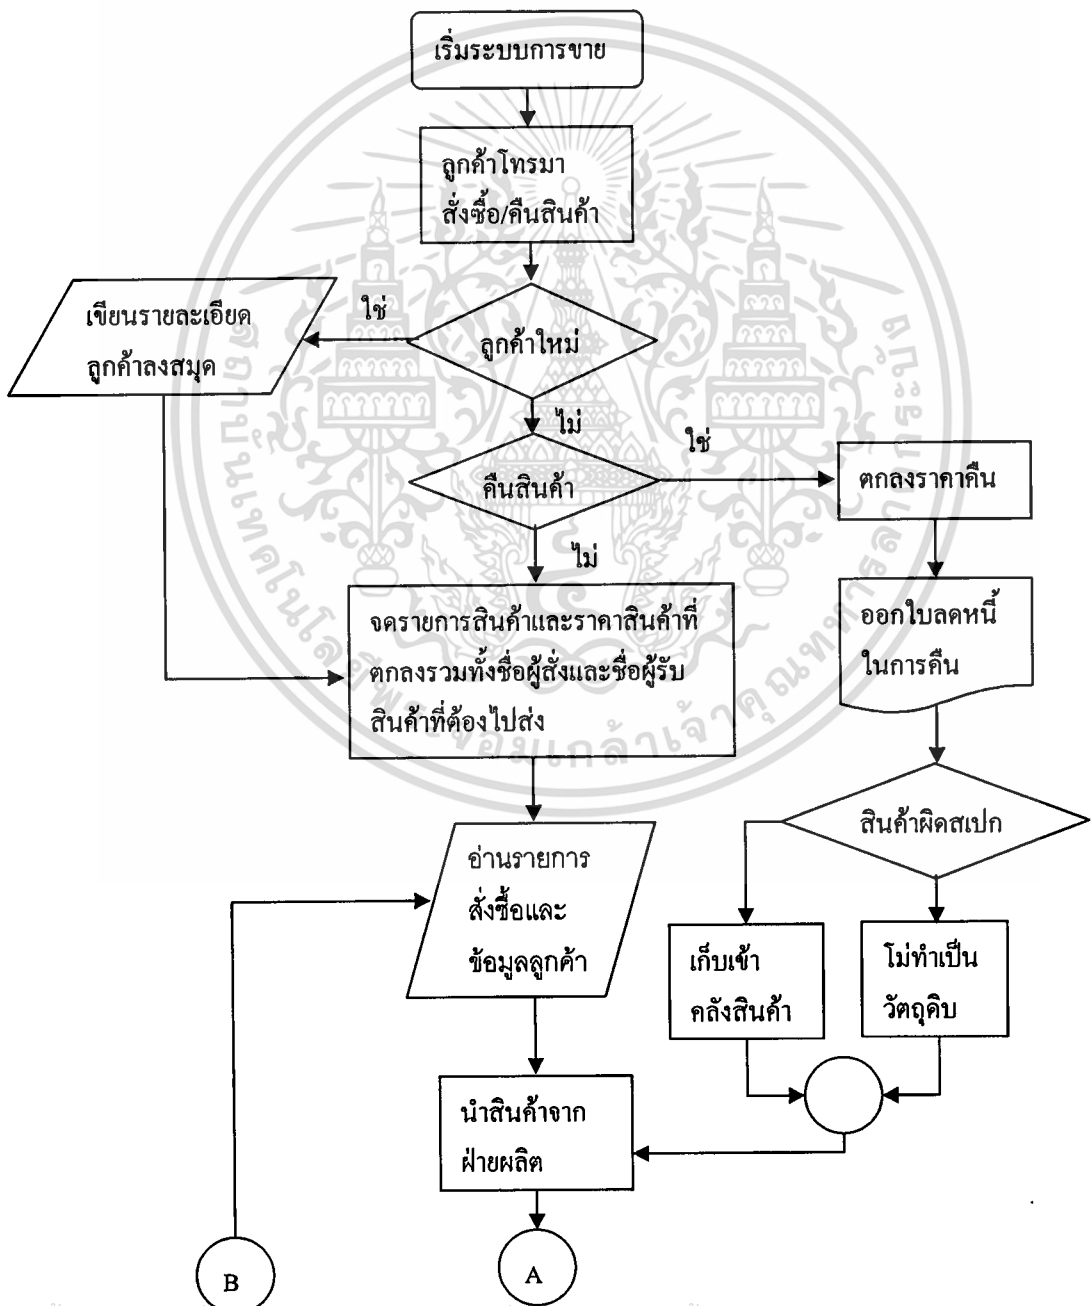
เริ่มระบบการขาย

ลูกค้าโทรมา สั่งซื้อ/คืนสินค้า

ใช่

ลูกค้าใหม่

เขียนรายละเอียด ลูกค้าลงสมุด

ไม่

ใช่

คืนสินค้า

ตกลงราคาคืน

ไม่

จดรายการสินค้าและราคาสินค้าที่ตกลงรวมทั้งชื่อผู้สั่งและชื่อผู้รับสินค้าที่ต้องไปส่ง

ออกใบลดหนี้ ในการคืน

สินค้าผิดสเปก

อ่านรายการ สั่งซื้อและ ข้อมูลลูกค้า

เก็บเข้า คลังสินค้า

โม่ทำเป็น วัตถุดิบ

นำสินค้าจาก ฝ่ายผลิต

B

A